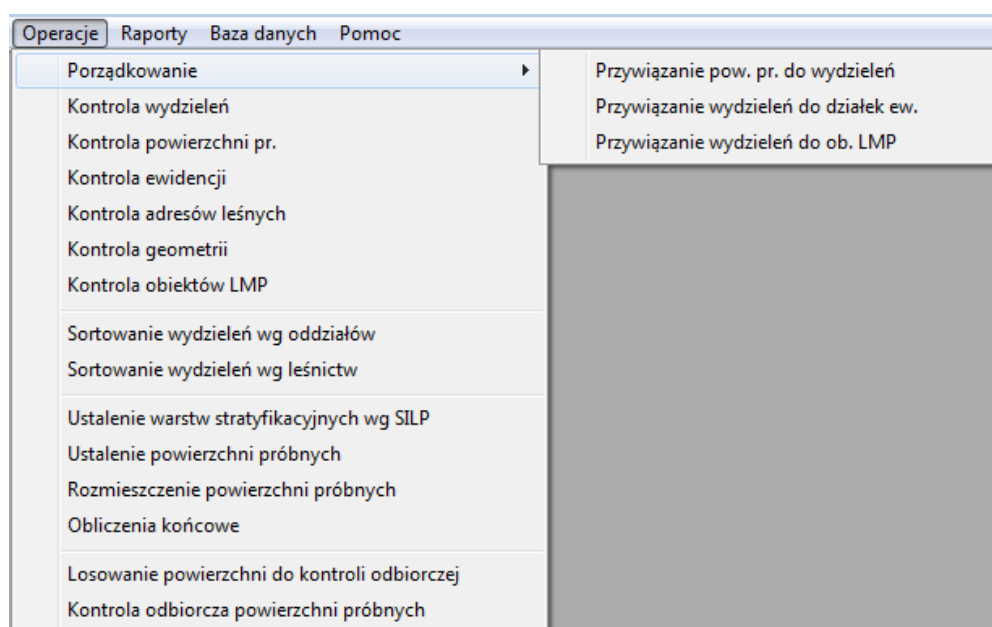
Operacje Raporty Baza danych Pomoc

Porządkowanie
Kontrola wydzieleń
Kontrola powierzchni pr.
Kontrola ewidencji
Kontrola adresów leśnych
Kontrola geometrii
Kontrola obiektów LMP

Sortowanie wydzieleń wg oddziałów
Sortowanie wydzieleń wg leśnictw

Ustalenie warstw stratyfikacyjnych wg SILP
Ustalenie powierzchni próbnych
Rozmieszczenie powierzchni próbnych
Obliczenia końcowe

Losowanie powierzchni do kontroli odbiorczej
Kontrola odbiorcza powierzchni próbnych

Przywiązanie pow. pr. do wydzieleń
Przywiązanie wydzieleń do działek ew.
Przywiązanie wydzieleń do ob. LMP